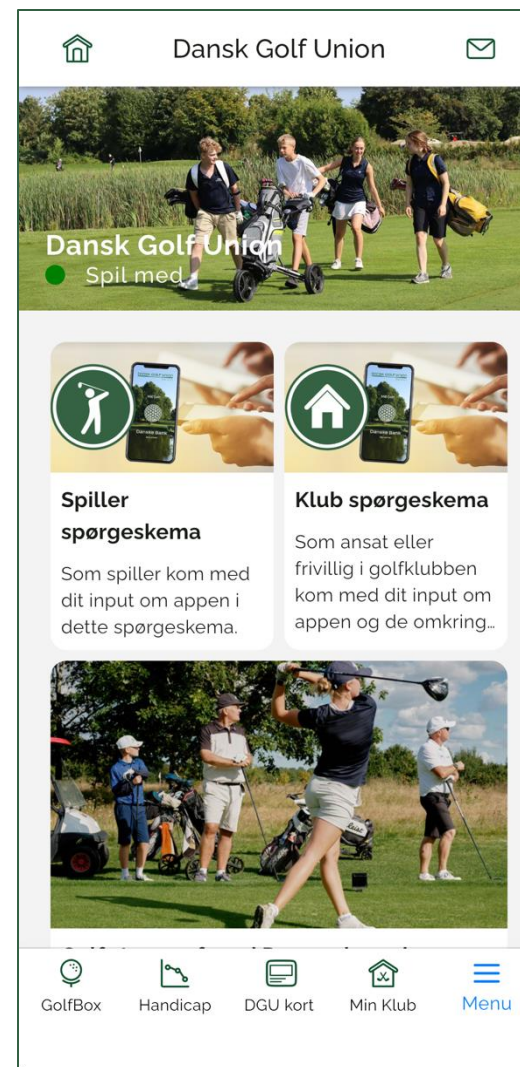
Dansk Golf Union

Dansk Golf Union
Spil med

Spiller spørgeskema
Som spiller kom med dit input om appen i dette spørgeskema.

Klub spørgeskema
Som ansat eller frivillig i golfklubben kom med dit input om appen og de omkring...

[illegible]

GolfBox
Handicap
DGU kort
Min Klub
Menu